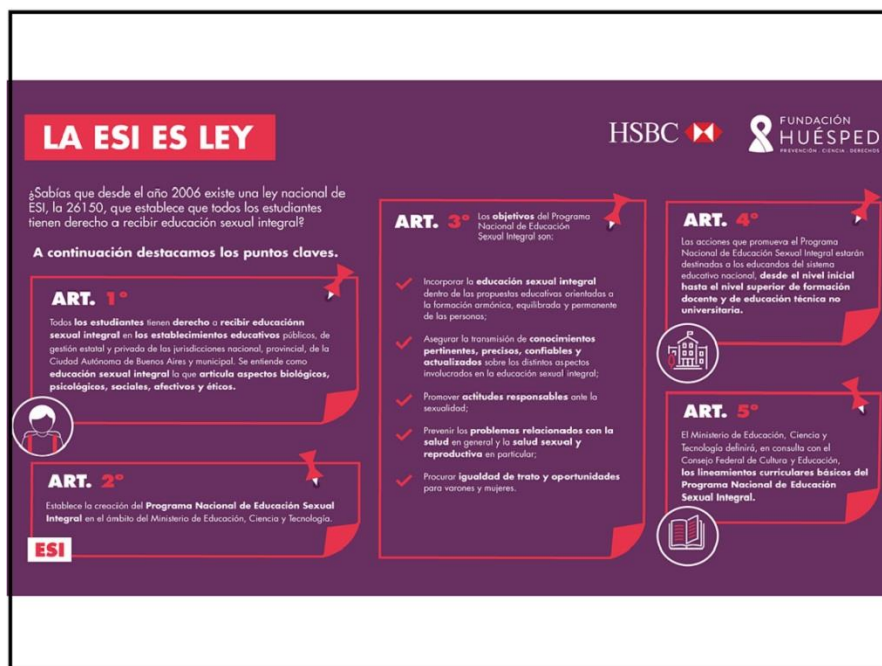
LA ESI ES LEY

HSBC

FUNDACIÓN HUÉSPED
PREVENCIÓN · CIENCIA · DERECHOS

¿Sabías que desde el año 2006 existe una ley nacional de ESI, la 26150, que establece que todos los estudiantes tienen derecho a recibir educación sexual integral?

A continuación destacamos los puntos claves.

ART. 1°

Todos los estudiantes tienen derecho a recibir educaciónn sexual integral en los establecimientos educativos públicos, de gestión estatal y privada de las jurisdicciones nacional, provincial, de la Ciudad Autónoma de Buenos Aires y municipal. Se entiende como educación sexual integral la que articula aspectos biológicos, psicológicos, sociales, afectivos y éticos.

ART. 2°

Establece la creación del Programa Nacional de Educación Sexual Integral en el ámbito del Ministerio de Educación, Ciencia y Tecnología.

ESI

ART. 3° Los objetivos del Programa Nacional de Educación Sexual Integral son:

Incorporar la educación sexual integral dentro de las propuestas educativas orientadas a la formación armónica, equilibrada y permanente de las personas;

Asegurar la transmisión de conocimientos pertinentes, precisos, confiables y actualizados sobre los distintos aspectos involucrados en la educación sexual integral;

Promover actitudes responsables ante la sexualidad;

Prevenir los problemas relacionados con la salud en general y la salud sexual y reproductiva en particular;

Procurar igualdad de trato y oportunidades para varones y mujeres.

ART. 4°

Las acciones que promueva el Programa Nacional de Educación Sexual Integral estarán destinadas a los educandos del sistema educativo nacional, desde el nivel inicial hasta el nivel superior de formación docente y de educación técnica no universitaria.

ART. 5°

El Ministerio de Educación, Ciencia y Tecnología definirá, en consulta con el Consejo Federal de Cultura y Educación, los lineamientos curriculares básicos del Programa Nacional de Educación Sexual Integral.